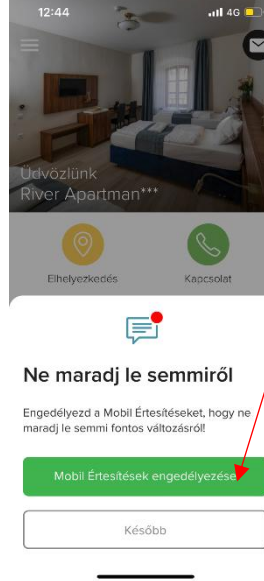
12:44
4G

Üdvözlünk
River Apartman***

Elhelyezkedés

Kapcsolat

Ne maradj le semmiről

Engedélyezd a Mobil Értesítéseket, hogy ne maradj le semmi fontos változásról!

Mobil Értesítések engedélyezése

Később